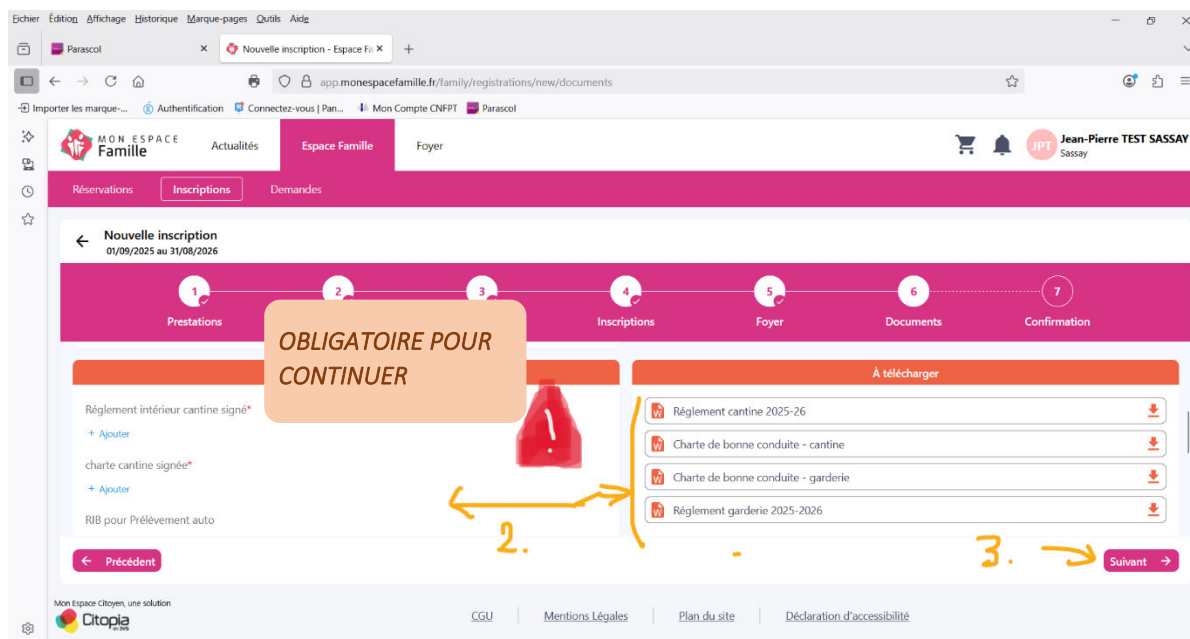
Fichier Édition Affichage Historique Marque-pages Outils Aide

Parascol ×
Nouvelle inscription - Espace Fa ×
+

app.monespacefamille.fr/family/registrations/new/documents

Importer les marque-... Authentification Connectez-vous | Pan... Mon Compte CNFPT Parascol

MON ESPACE Famille
Actualités
Espace Famille
Foyer

JPT Jean-Pierre TEST SASSAY
Sassay

Réservations
Inscriptions
Demandes

Nouvelle inscription
01/09/2025 au 31/08/2026

1 Prestations
2
3
4 Inscriptions
5 Foyer
6 Documents
7 Confirmation

OBLIGATOIRE POUR CONTINUER

Réglement intérieur cantine signé*
+ Ajouter

charte cantine signée*
+ Ajouter

RIB pour Prélèvement auto

À télécharger

Réglement cantine 2025-26
Charte de bonne conduite - cantine
Charte de bonne conduite - garderie
Réglement garderie 2025-2026

2.

3.

← Précédent
Suivant →

Mon Espace Citoyen, une solution
Citopia

CGU
Mentions Légales
Plan du site
Déclaration d'accessibilité